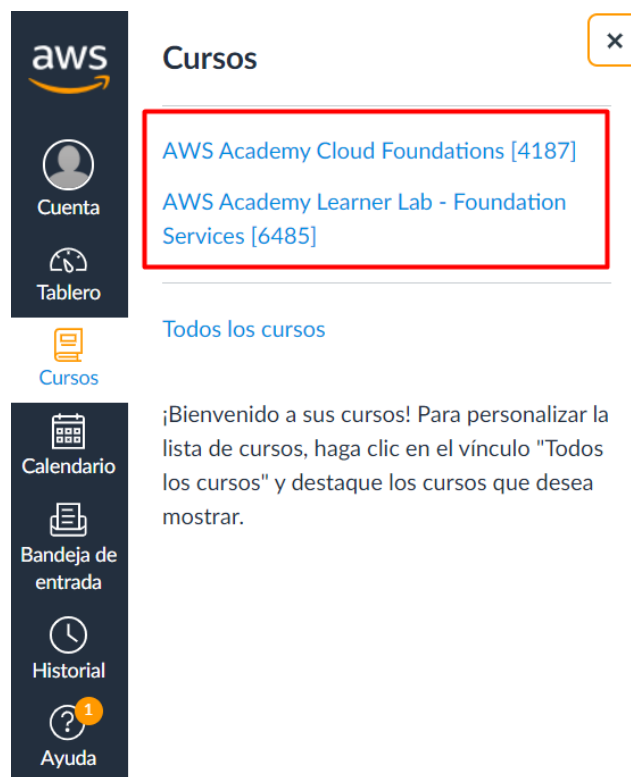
aws

Cuenta

Tablero

Cursos

Calendario

Bandeja de entrada

Historial

1

Ayuda

Cursos

×

AWS Academy Cloud Foundations [4187]

AWS Academy Learner Lab - Foundation Services [6485]

Todos los cursos

¡Bienvenido a sus cursos! Para personalizar la lista de cursos, haga clic en el vínculo "Todos los cursos" y destaque los cursos que desea mostrar.